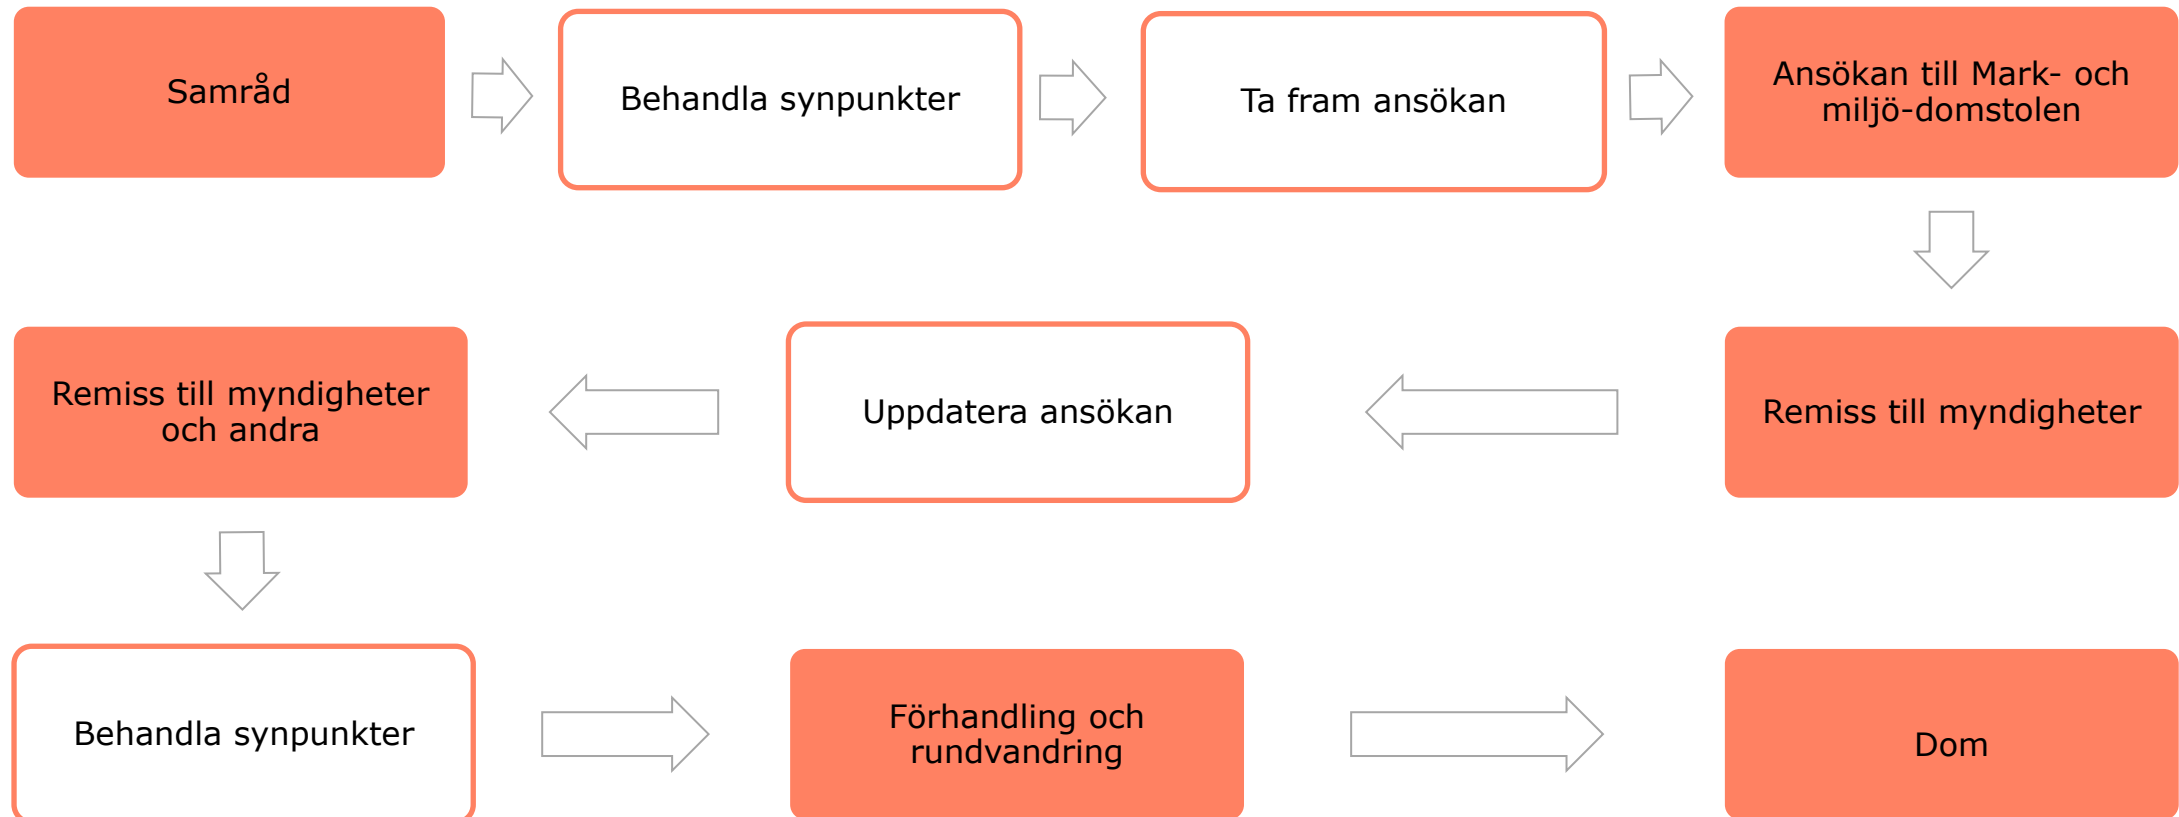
Samråd

Behandla synpunkter

Ta fram ansökan

Ansökan till Mark- och miljö-domstolen

Remiss till myndigheter

Uppdatera ansökan

Remiss till myndigheter och andra

Behandla synpunkter

Förhandling och rundvandring

Dom